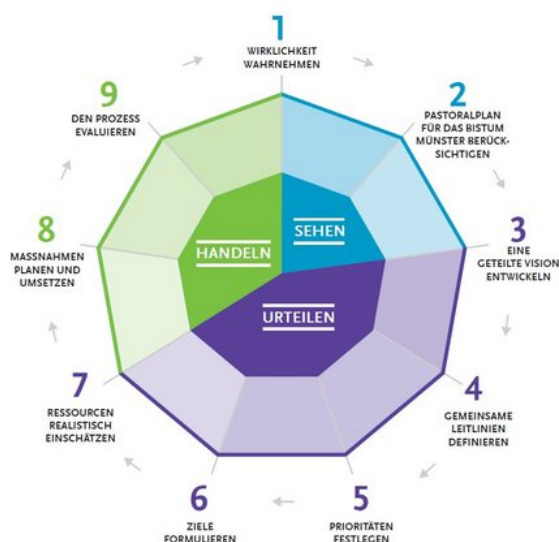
1
WIRKLICHKEIT WAHRNEHMEN

2
PASTORALPLAN FÜR DAS BISTUM MÜNSTER BERÜCKSICHTIGEN

3
EINE GETEILTE VISION ENTWICKELN

4
GEMEINSAME LEITLINIEN DEFINIEREN

5
PRIORITÄTEN FESTLEGEN

6
ZIELE FORMULIEREN

7
RESSOURCEN REALISTISCH EINSCHÄTZEN

8
MASSNAHMEN PLANEN UND UMSETZEN

9
DEN PROZESS EVALUIEREN

SEHEN

URTEILEN

HANDELN